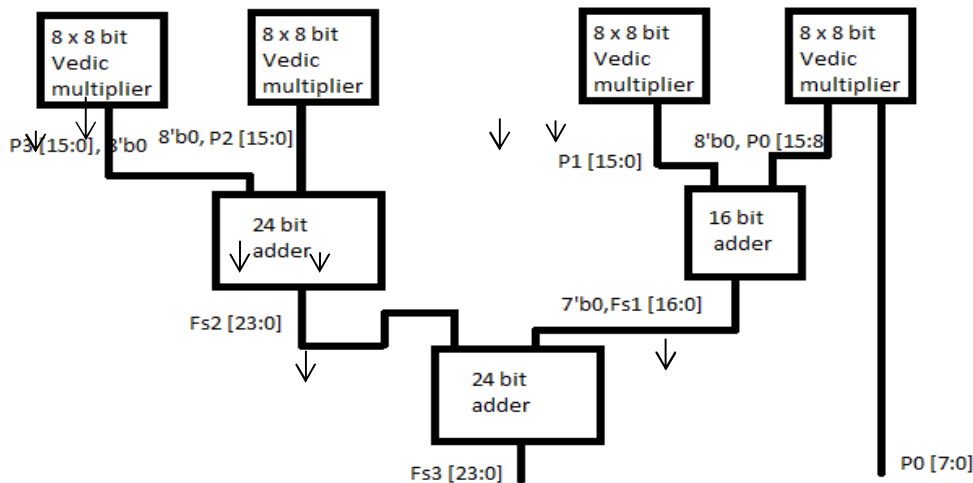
8 x 8 bit Vedic multiplier

8 x 8 bit Vedic multiplier

8 x 8 bit Vedic multiplier

8 x 8 bit Vedic multiplier

P3 [15:0], 8'b0

8'b0, P2 [15:0]

P1 [15:0]

8'b0, P0 [15:8]

24 bit adder

16 bit adder

Fs2 [23:0]

7'b0,Fs1 [16:0]

24 bit adder

Fs3 [23:0]

P0 [7:0]